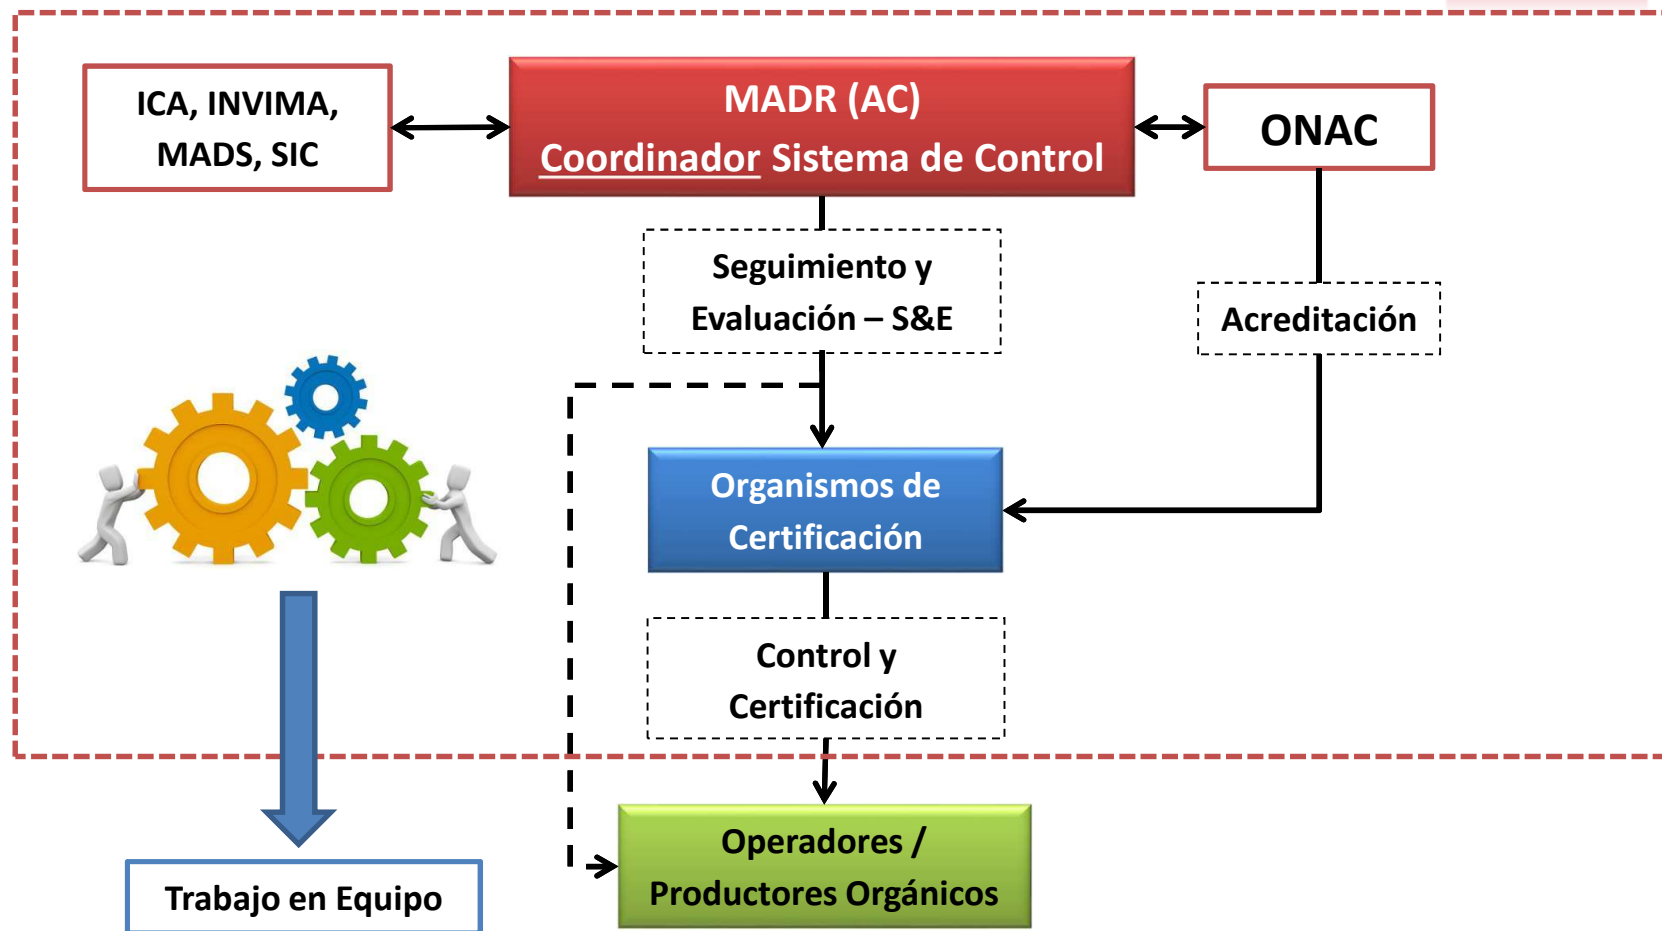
ICA, INVIMA, MADS, SIC

MADR (AC)
Coordinador Sistema de Control

ONAC

Seguimiento y Evaluación – S&E

Acreditación

Organismos de Certificación

Control y Certificación

Operadores / Productores Orgánicos

Trabajo en Equipo